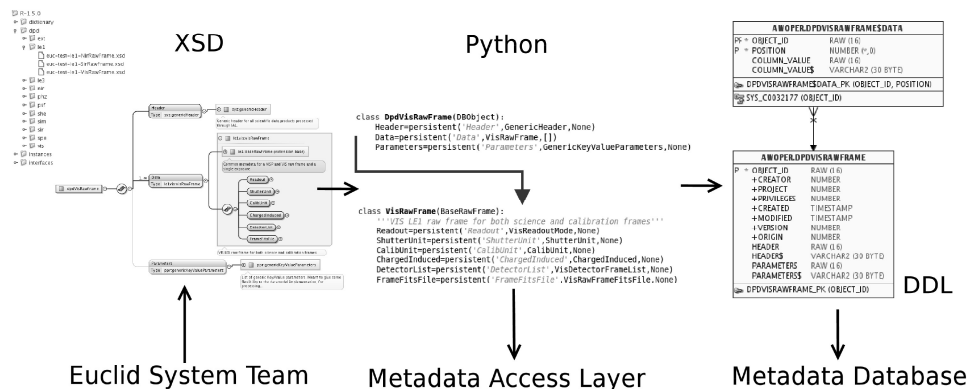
R-1.5.0
dictionary
dpd
ext
le1
euc-test-le1-NirRawFrame.xsd
euc-test-le1-SirRawFrame.xsd
euc-test-le1-VisRawFrame.xsd
le3
mer
phz
psf
she
sim
sir
spe
vis
instances
interfaces

XSD

Header
sys:genericHeader
Data
vis:visRawFrame
Parameters
dss:genericKeyValueParameters
dpdVisRawFrame
Readout
ShutterUnit
CalibUnit
ChargedInduced
DetectorList
FrameFitsFile

Python

class DpdVisRawFrame(DBObject):
Header=persistent('Header',GenericHeader,None)
Data=persistent('Data',VisRawFrame,[])
Parameters=persistent('Parameters',GenericKeyValueParameters,None)

class VisRawFrame(BaseRawFrame):
'''VIS LE1 raw frame for both science and calibration frames'''
Readout=persistent('Readout',VisReadoutMode,None)
ShutterUnit=persistent('ShutterUnit',ShutterUnit,None)
CalibUnit=persistent('CalibUnit',CalibUnit,None)
ChargedInduced=persistent('ChargedInduced',ChargedInduced,None)
DetectorList=persistent('DetectorList',VisDetectorFrameList,None)
FrameFitsFile=persistent('FrameFitsFile',VisRawFrameFitsFile,None)

| AWOPER.DPDVISRAWFRAME$DATA | | |
|---|---|---|
| PF * | OBJECT_ID | RAW (16) |
| P * | POSITION | NUMBER (*,0) |
| | COLUMN_VALUE | RAW (16) |
| | COLUMN_VALUE$ | VARCHAR2 (30 BYTE) |

DPDVISRAWFRAME$DATA_PK (OBJECT_ID, POSITION)
SYS_C0032177 (OBJECT_ID)

| AWOPER.DPDVISRAWFRAME | | |
|---|---|---|
| P * | OBJECT_ID | RAW (16) |
| | +CREATOR | NUMBER |
| | +PROJECT | NUMBER |
| | +PRIVILEGES | NUMBER |
| | +CREATED | TIMESTAMP |
| | +MODIFIED | TIMESTAMP |
| | +VERSION | NUMBER |
| | +ORIGIN | NUMBER |
| | HEADER | RAW (16) |
| | HEADER$ | VARCHAR2 (30 BYTE) |
| | PARAMETERS | RAW (16) |
| | PARAMETERS$ | VARCHAR2 (30 BYTE) |

DPDVISRAWFRAME_PK (OBJECT_ID)

DDL

Euclid System Team

Metadata Access Layer

Metadata Database